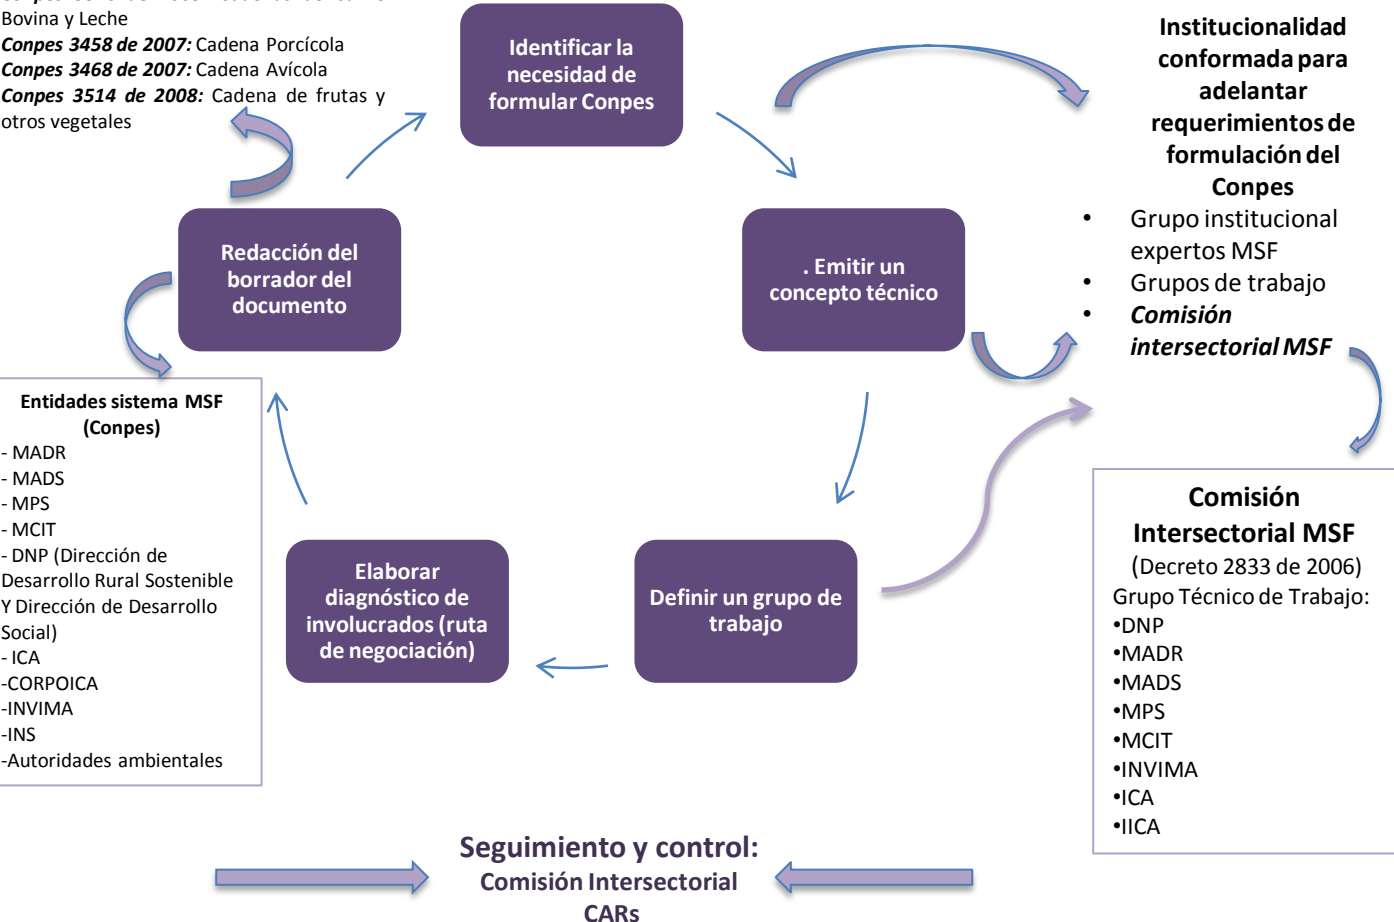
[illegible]
Bovina y Leche
*Conpes 3458 de 2007:* Cadena Porcícola
*Conpes 3468 de 2007:* Cadena Avícola
*Conpes 3514 de 2008:* Cadena de frutas y otros vegetales

Identificar la necesidad de formular Conpes

Institucionalidad conformada para adelantar requerimientos de formulación del Conpes
• Grupo institucional expertos MSF
• Grupos de trabajo
• *Comisión intersectorial MSF*

Redacción del borrador del documento

. Emitir un concepto técnico

Entidades sistema MSF (Conpes)
- MADR
- MADS
- MPS
- MCIT
- DNP (Dirección de Desarrollo Rural Sostenible Y Dirección de Desarrollo Social)
- ICA
-CORPOICA
-INVIMA
-INS
-Autoridades ambientales

Elaborar diagnóstico de involucrados (ruta de negociación)

Definir un grupo de trabajo

Comisión Intersectorial MSF
(Decreto 2833 de 2006)
Grupo Técnico de Trabajo:
•DNP
•MADR
•MADS
•MPS
•MCIT
•INVIMA
•ICA
•IICA

Seguimiento y control:
Comisión Intersectorial
CARs